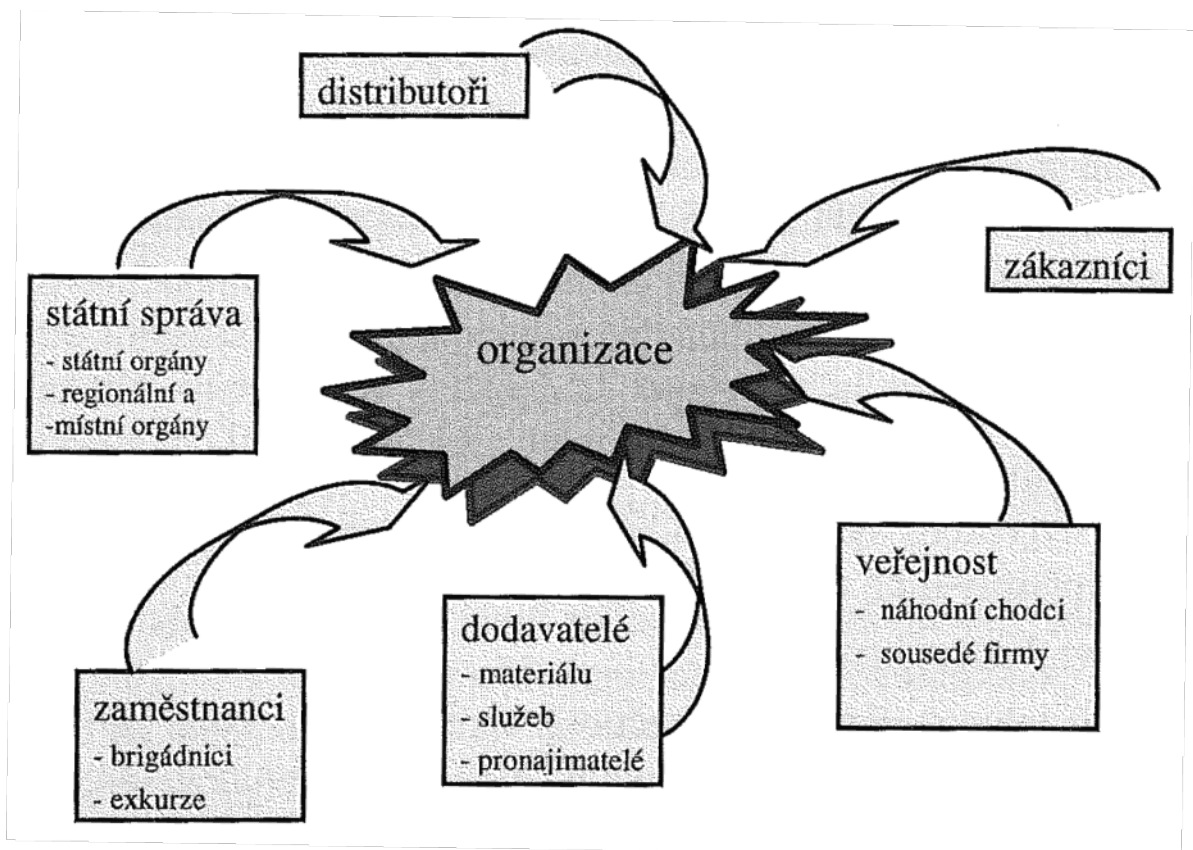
distributoři

zákazníci

státní správa
- státní orgány
- regionální a
-místní orgány

organizace

veřejnost
- náhodní chodci
- sousedé firmy

dodavatelé
- materiálu
- služeb
- pronajimatelé

zaměstnanci
- brigádnici
- exkurze